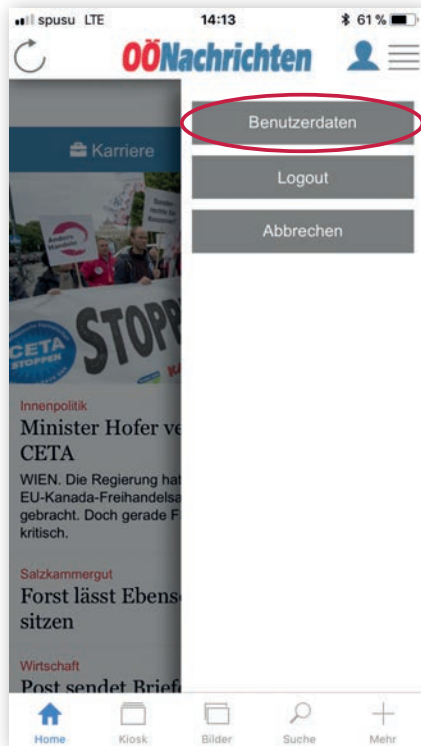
spusu LTE 14:13 61 %

OÖNachrichten

Benutzerdaten

Logout

Abbrechen

Karriere

Anders Handeln

CETA STOPPEN

STOPP

Innenpolitik

Minister Hofer ve CETA

WIEN. Die Regierung hat EU-Kanada-Freihandelsa gebracht. Doch gerade F kritisch.

Salzkammergut

Forst lässt Ebens sitzen

Wirtschaft

Post sendet Briefe

Home Kiosk Bilder Suche Mehr